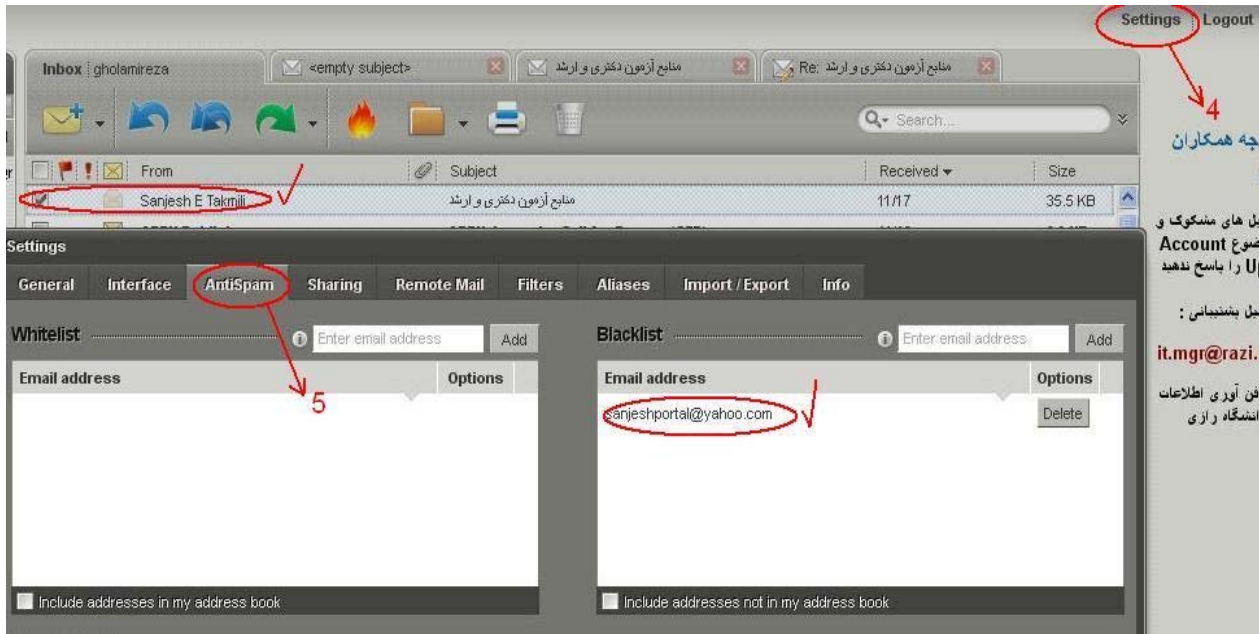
Settings | Logout

4

Inbox gholamireza | <empty subject> | منابع آزمون دکتری و ارشد | Re: منابع آزمون دکتری و ارشد

Search...

From | Subject | Received | Size

Sanjesh E Takmili | منابع آزمون دکتری و ارشد | 11/17 | 35.5 KB

Settings

General | Interface | AntiSpam | Sharing | Remote Mail | Filters | Aliases | Import / Export | Info

5

Whitelist

Enter email address | Add

Email address | Options

Include addresses in my address book

Blacklist

Enter email address | Add

Email address | Options

sanjeshportal@yahoo.com | Delete

Include addresses not in my address book

جه همکاران

ل های مشکوک و
ضوع Account
U را پاسخ ندهید

یل پشتیبانی :

it.mgr@razi.

فن آوری اطلاعات
انشگاه رازی